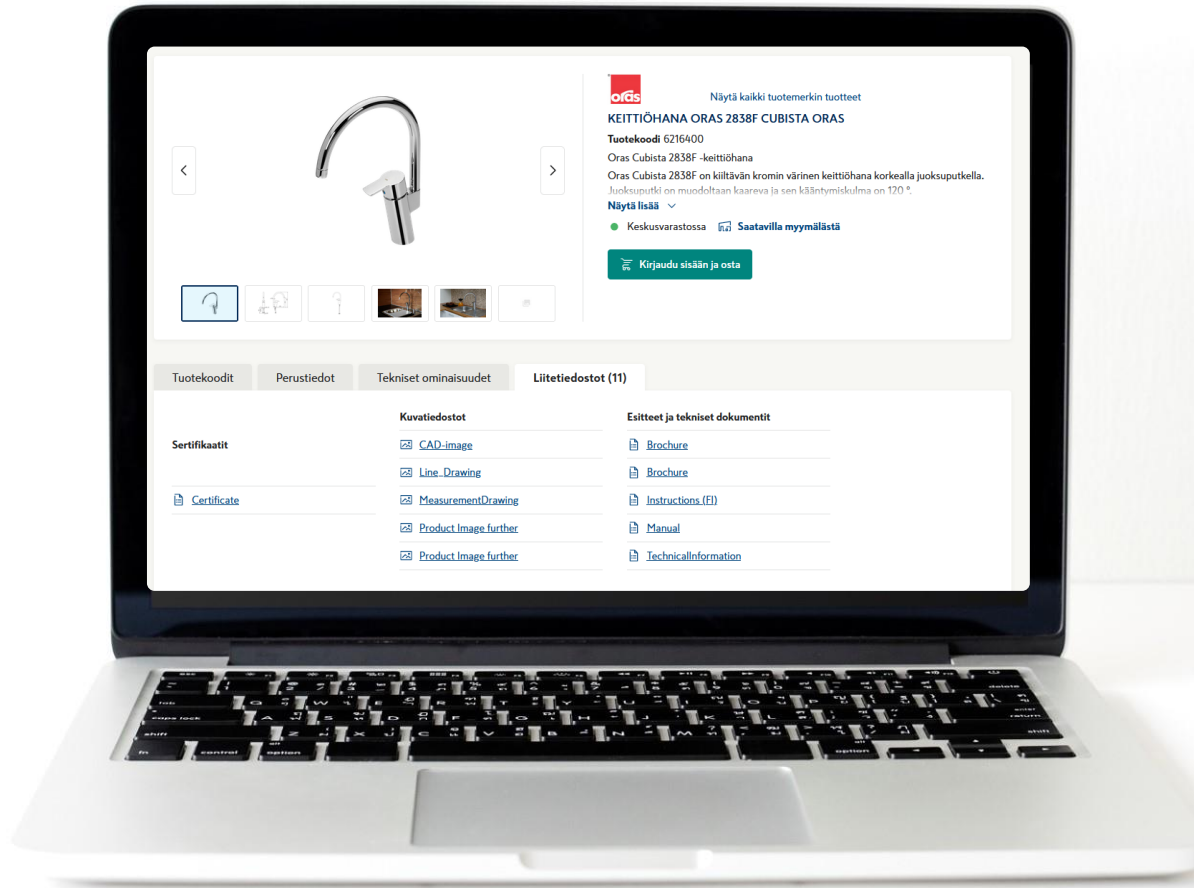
oras

Näytä kaikki tuotemerkin tuotteet

KEITTIÖHANA ORAS 2838F CUBISTA ORAS

Tuotekoodi 6216400

Oras Cubista 2838F -keittiöhana

Oras Cubista 2838F on kiiltävän kromin värinen keittiöhana korkealla juoksuputkella. Juoksuputki on muodoltaan kaareva ja sen kääntymiskulma on 120 °.

Näytä lisää

Keskusvarastossa

Saatavilla myymälästä

Kirjaudu sisään ja osta

Tuotekoodit | Perustiedot | Tekniset ominaisuudet | Liitetiedostot (11)

Sertifikaatit

Certificate

Kuvatiedostot

CAD-image

Line_Drawing

MeasurementDrawing

Product Image further

Product Image further

Esitteet ja tekniset dokumentit

Brochure

Brochure

Instructions (FI)

Manual

TechnicalInformation